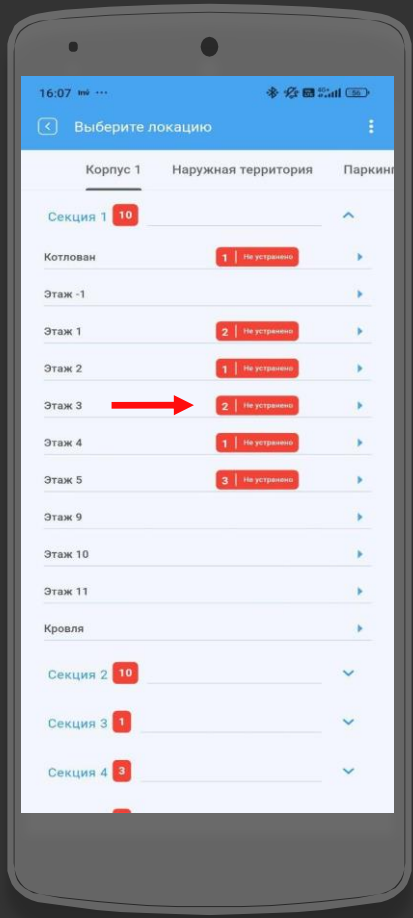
16:07 ···

Выберите локацию

Корпус 1 Наружная территория Паркин

Секция 1 10

Котлован 1 Не устранено

Этаж -1

Этаж 1 2 Не устранено

Этаж 2 1 Не устранено

Этаж 3 2 Не устранено

Этаж 4 1 Не устранено

Этаж 5 3 Не устранено

Этаж 9

Этаж 10

Этаж 11

Кровля

Секция 2 10

Секция 3 1

Секция 4 3